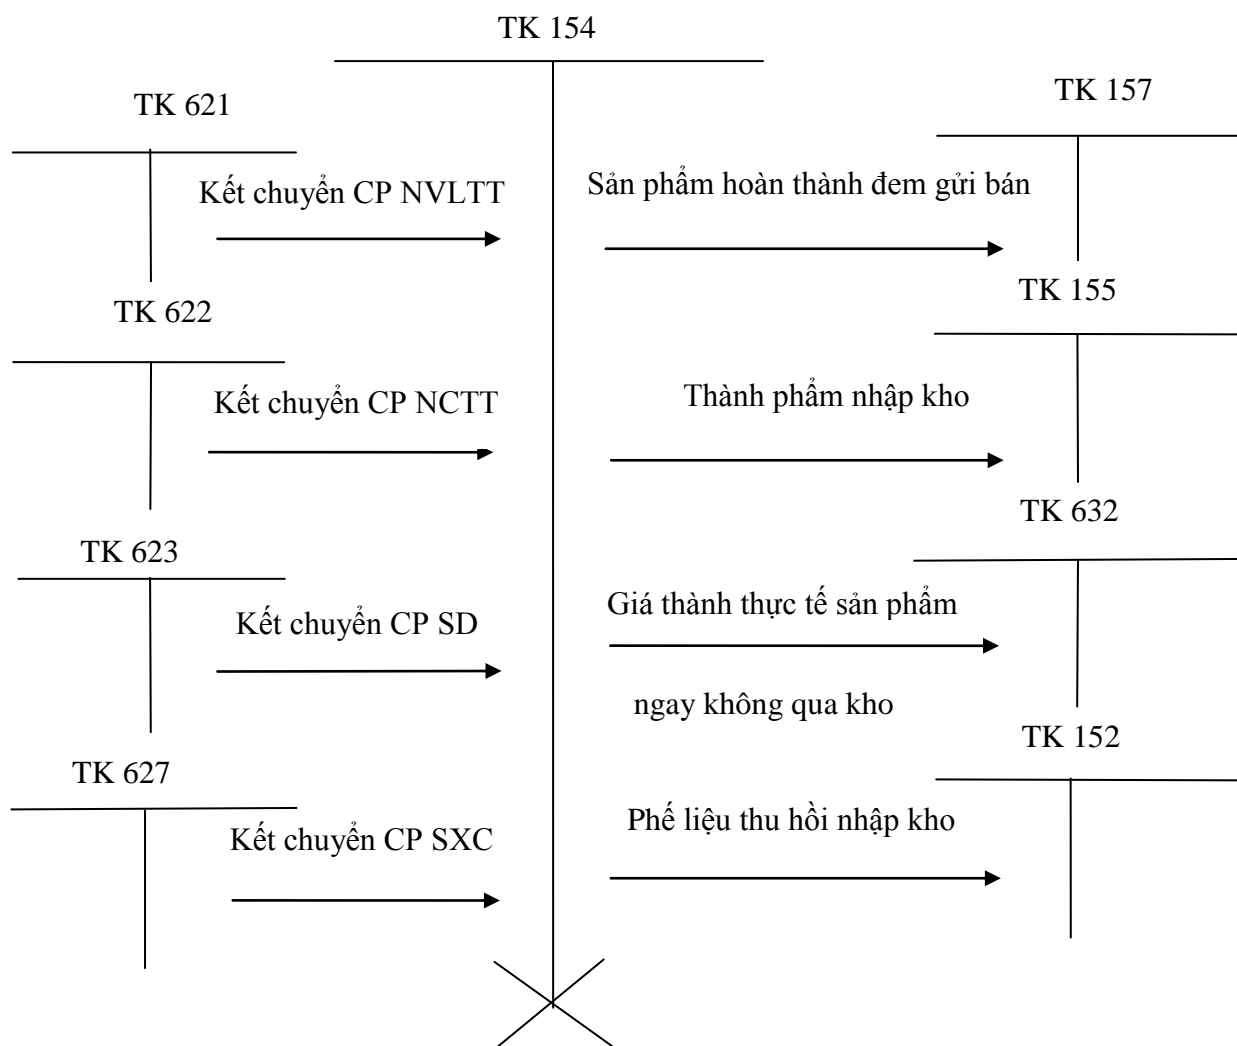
TK 154

TK 621

TK 157

Kết chuyển CP NVLTT

Sản phẩm hoàn thành đem gửi bán

TK 622

TK 155

Kết chuyển CP NCTT

Thành phẩm nhập kho

TK 623

TK 632

Kết chuyển CP SD

Giá thành thực tế sản phẩm

ngay không qua kho

TK 627

TK 152

Kết chuyển CP SXC

Phế liệu thu hồi nhập kho